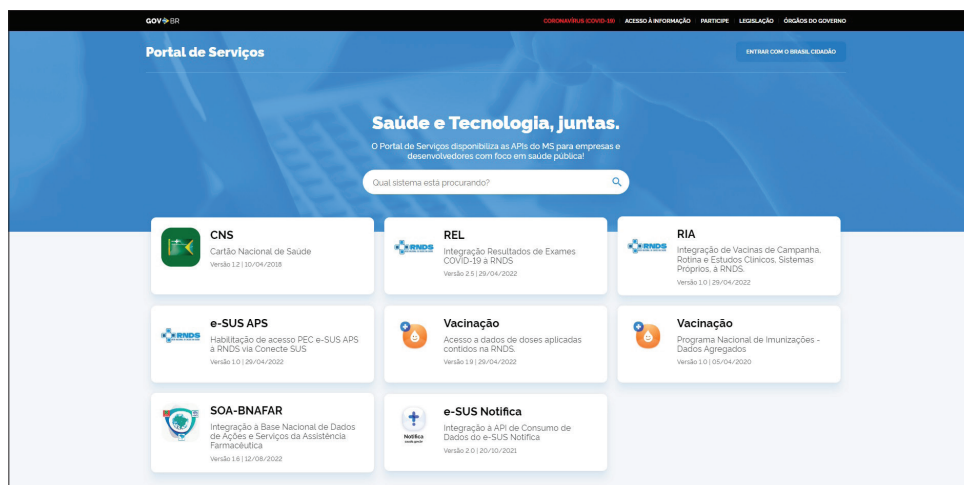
GOV.BR

CORONAVÍRUS (COVID-19) | ACESSO À INFORMAÇÃO | PARTICIPE | LEGISLAÇÃO | ÓRGÃOS DO GOVERNO

Portal de Serviços

ENTRAR COM O BRASIL CIDADÃO

Saúde e Tecnologia, juntas.

O Portal de Serviços disponibiliza as APIs do MS para empresas e desenvolvedores com foco em saúde pública!

Qual sistema esta procurando?

CNS
Cartão Nacional de Saúde
Versão 1.2 | 10/04/2018

RNDS
REL
Integração Resultados de Exames COVID-19 à RNDS
Versão 2.5 | 29/04/2022

RNDS
RIA
Integração de Vacinas de Campanha, Rotina e Estudos Clínicos, Sistemas Próprios, à RNDS.
Versão 1.0 | 29/04/2022

RNDS
e-SUS APS
Habilitação de acesso PEC e-SUS APS à RNDS via Conecte SUS
Versão 1.0 | 29/04/2022

Vacinação
Acesso a dados de doses aplicadas contidos na RNDS.
Versão 1.9 | 29/04/2022

Vacinação
Programa Nacional de Imunizações - Dados Agregados
Versão 1.0 | 05/04/2020

SOA-BNAFAR
Integração à Base Nacional de Dados de Ações e Serviços da Assistência Farmacêutica
Versão 1.6 | 12/08/2022

Notifica
e-SUS Notifica
Integração à API de Consumo de Dados do e-SUS Notifica
Versão 2.0 | 20/10/2021